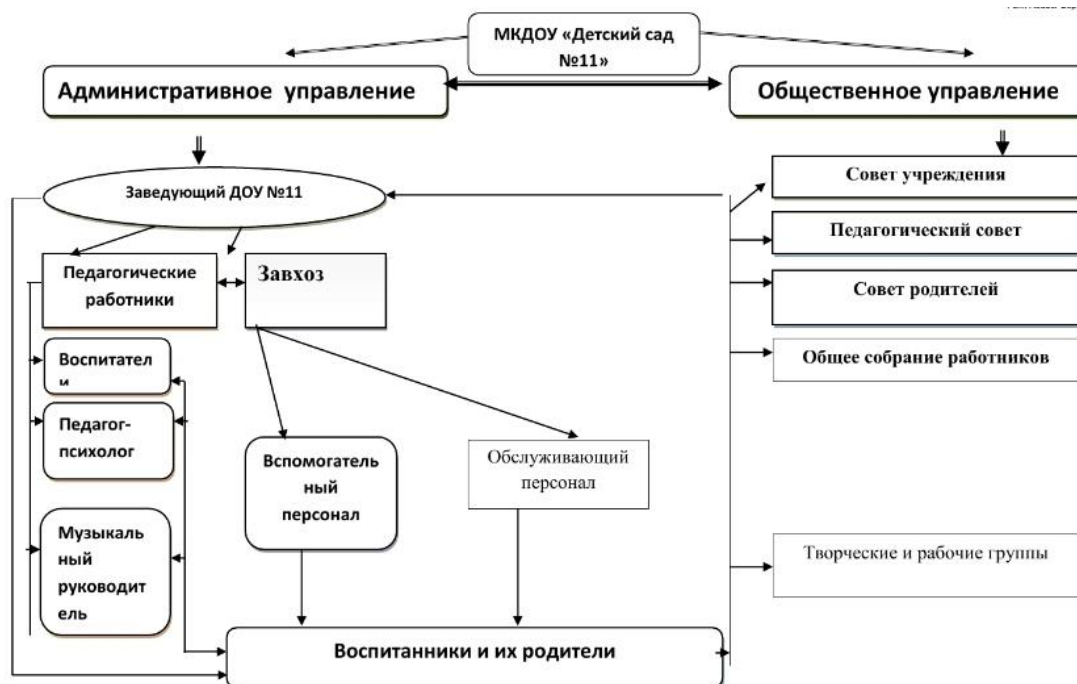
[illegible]

МКДОУ «Детский сад №11»

Административное управление

Общественное управление

Заведующий ДОУ №11

Совет учреждения

Педагогический совет

Совет родителей

Общее собрание работников

Творческие и рабочие группы

Педагогические работники

Завхоз

Воспитатели

Педагог-психолог

Музыкальный руководитель

Вспомогательный персонал

Обслуживающий персонал

Воспитанники и их родители